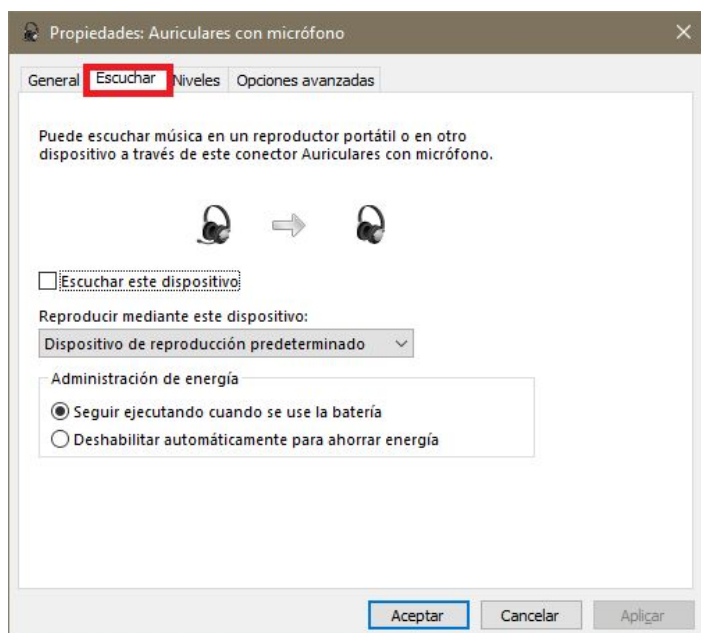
Propiedades: Auriculares con micrófono

General Escuchar Niveles Opciones avanzadas

Puede escuchar música en un reproductor portátil o en otro dispositivo a través de este conector Auriculares con micrófono.

Escuchar este dispositivo

Reproducir mediante este dispositivo:

Dispositivo de reproducción predeterminado

Administración de energía

Seguir ejecutando cuando se use la batería

Deshabilitar automáticamente para ahorrar energía

Aceptar Cancelar Aplicar